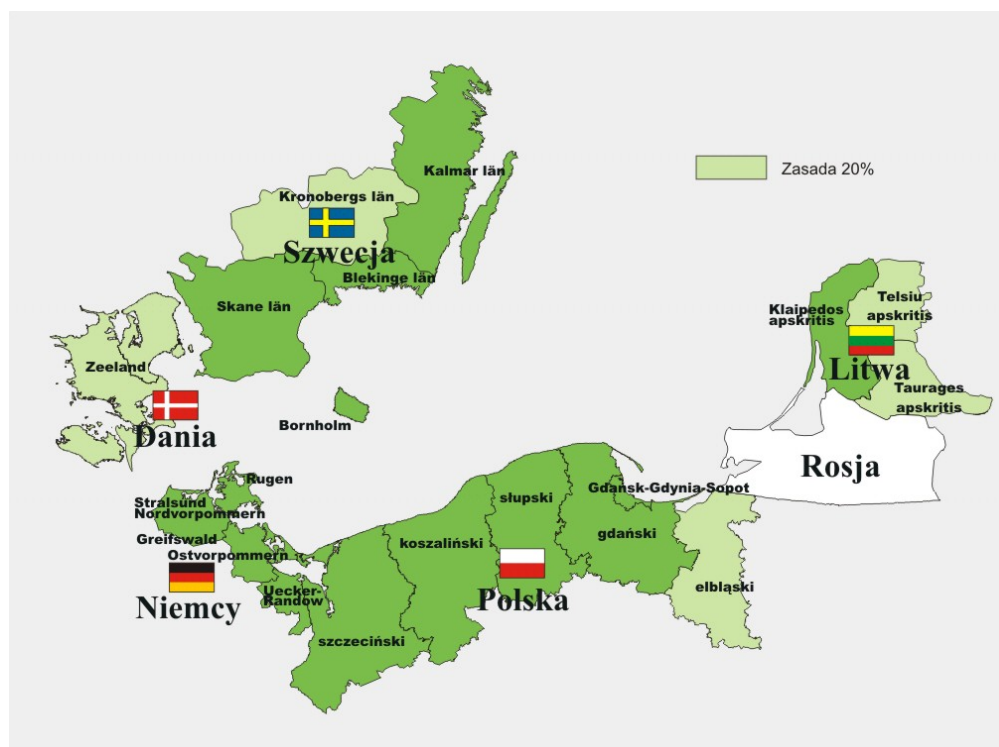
Zasada 20%

Kalmar län
Kronobergs län
Szwecja
Blekinge län
Skane län

Klaipedos apskritis
Telsiu apskritis
Litwa
Taurages apskritis

Zeeland
Dania
Bornholm

Rosja

Rugen
Stralsund
Nordvorpommern
Greifswald
Ostvorpommern
Niemcy
Uecker-Randow

słupski
Gdansk-Gdynia-Sopot
koszaliński
gdański
Polska
elbląski
szczeciński